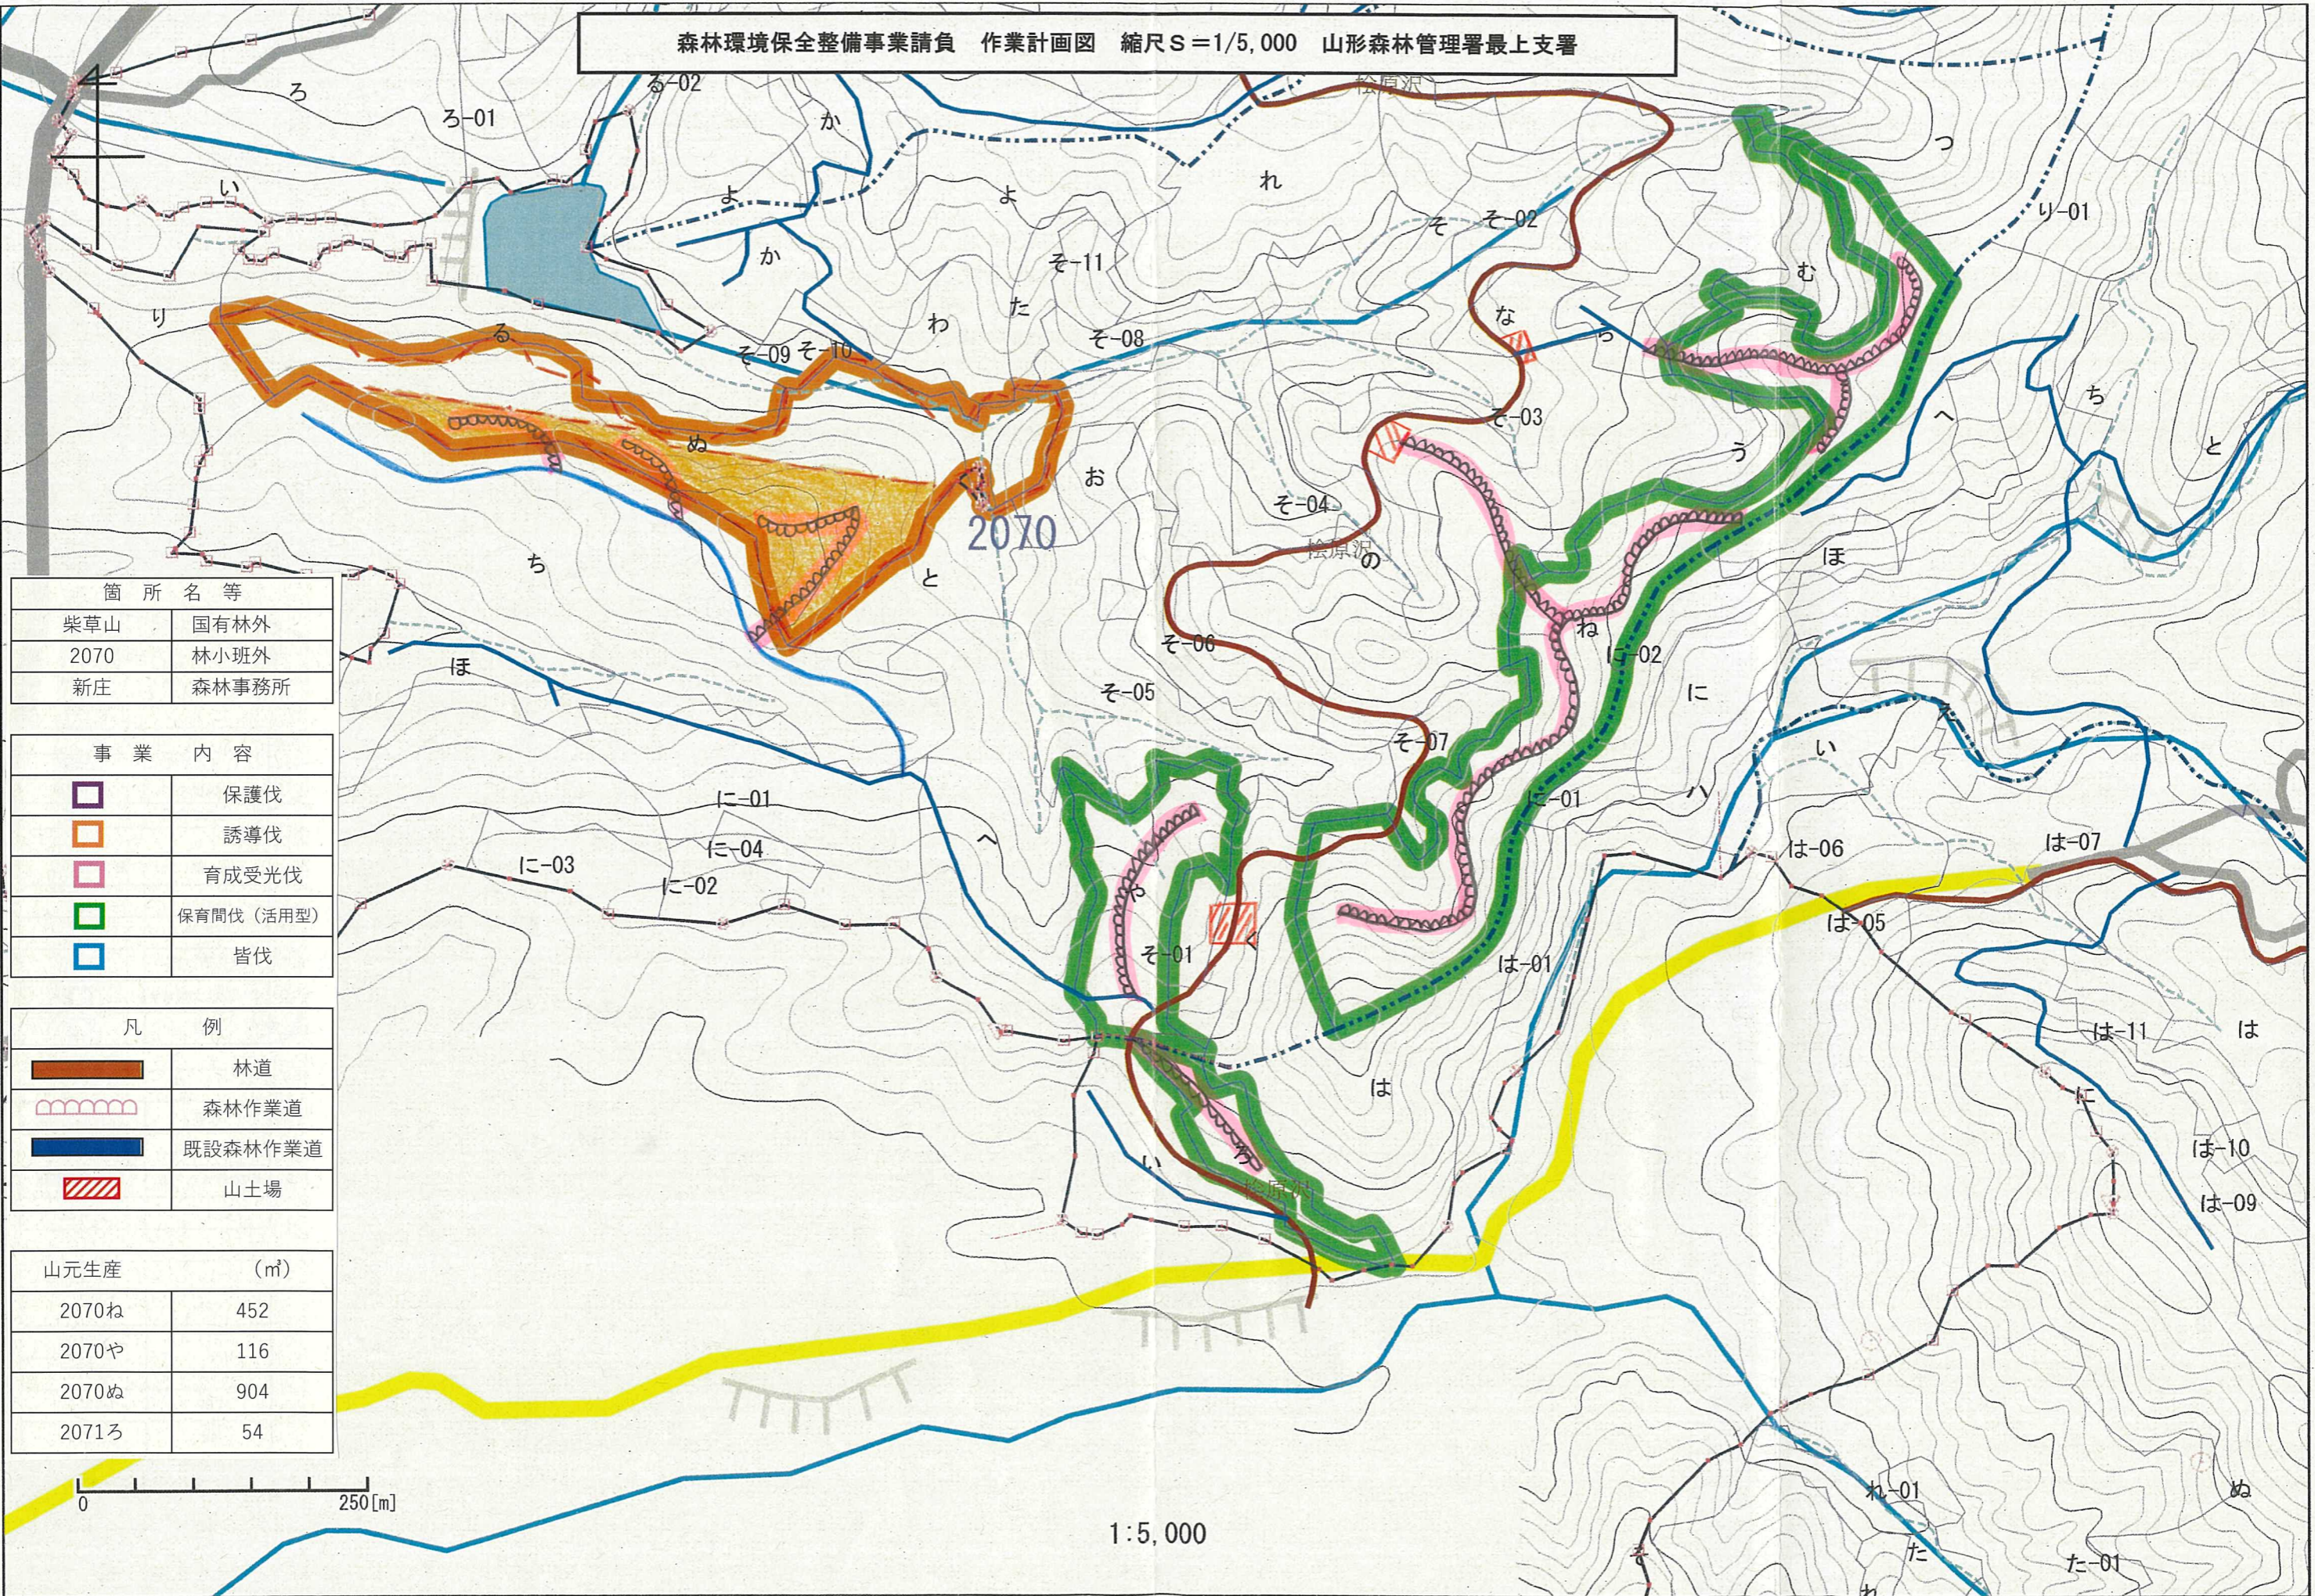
森林環境保全整備事業請負　作業計画図　縮尺S＝1/5,000　山形森林管理署最上支署

| 箇所名等 | |
|---|---|
| 柴草山 | 国有林外 |
| 2070 | 林小班外 |
| 新庄 | 森林事務所 |

| 事業内容 | |
|---|---|
| | 保護伐 |
| | 誘導伐 |
| | 育成受光伐 |
| | 保育間伐（活用型） |
| | 皆伐 |

| 凡例 | |
|---|---|
| | 林道 |
| | 森林作業道 |
| | 既設森林作業道 |
| | 山土場 |

| 山元生産 | (㎥) |
|---|---|
| 2070ね | 452 |
| 2070や | 116 |
| 2070ぬ | 904 |
| 2071ろ | 54 |

0　250[m]

1:5,000

2070

ろ　ろ-01　る-02　い　り　る　か　よ　よ　か　れ　そ　そ-02　そ-11　わ　た　そ-09　そ-10　そ-08　な　む　つ　り-01　ぬ　そ-03　う　へ　ち　と　お　そ-04　ほ　ち　と　の　ね　は-02　ほ　そ-06　そ-05　そ-07　に　に-01　に-01　い　ハ　に-04　に-02　に-03　へ　や　は-06　は-07　は-05　そ-01　は-01　は-11　は　は　に　い　ろ　は-10　は-09　れ-01　ぬ　た　た-01　そ